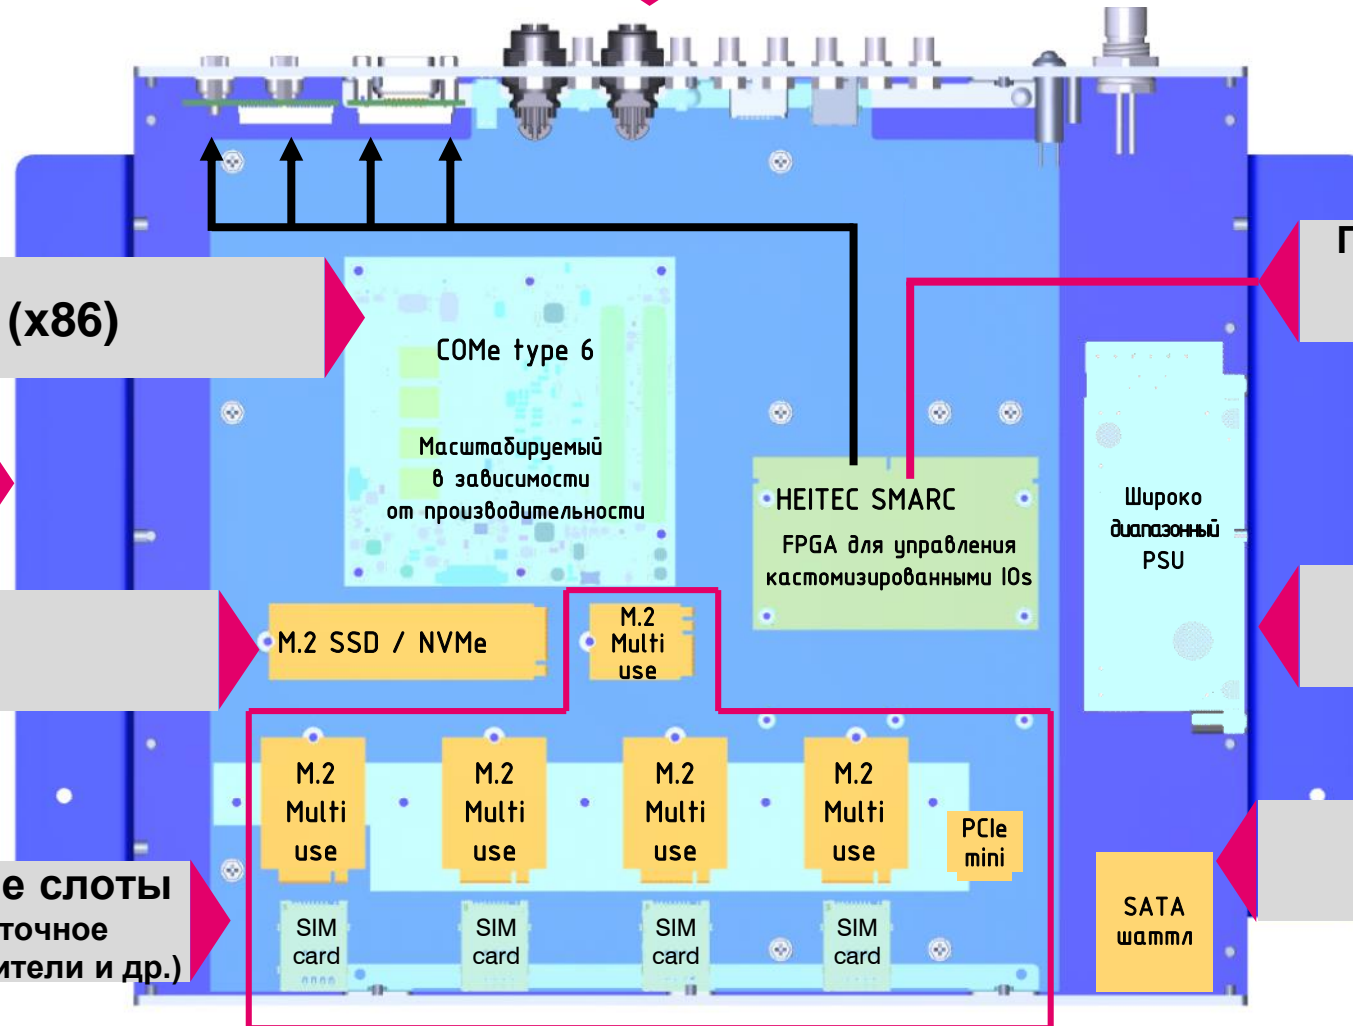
(x86)

COMe type 6

Масштабируемый в зависимости от производительности

HEITEC SMARC

FPGA для управления кастомизированными IOs

Широко диапазонный PSU

M.2 SSD / NVMe

M.2 Multi use

M.2 Multi use

M.2 Multi use

M.2 Multi use

M.2 Multi use

PCIe mini

е слоты
точное
ители и др.)

SIM card

SIM card

SIM card

SIM card

SATA шатл

Г